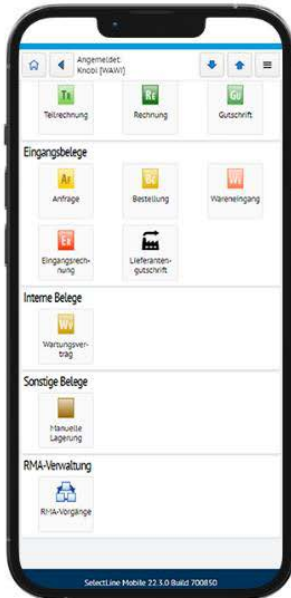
Angemeldet:
Knobi [WAWI]

Te
Teilrechnung

Re
Rechnung

Gu
Gutschrift

Eingangsbelege

Ar
Anfrage

Bc
Bestellung

We
Wareneingang

Ex
Eingangsrechnung

Lieferantengutschrift

Interne Belege

Wv
Wartungsvertrag

Sonstige Belege

Manuelle Lagerung

RMA-Verwaltung

RMA-Vorgänge

SelectLine Mobile 22.3.0 Build 700850